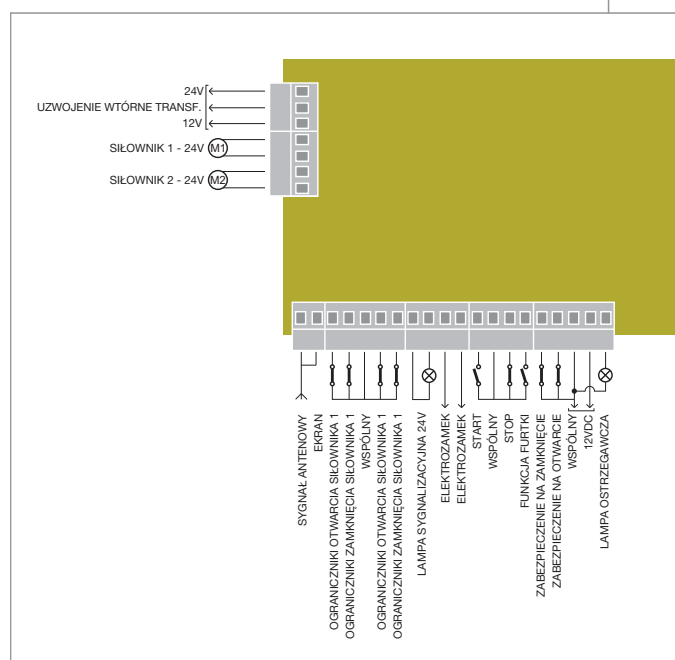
24V
UZWOJENIE WTÓRNE TRANSF.
12V
SIŁOWNIK 1 - 24V M1
SIŁOWNIK 2 - 24V M2

SYGNAŁ ANTENOWY
EKRAN
OGRANICZNIKI OTWARCIA SIŁOWNIKA 1
OGRANICZNIKI ZAMKNIĘCIA SIŁOWNIKA 1
WSPÓLNY
OGRANICZNIKI OTWARCIA SIŁOWNIKA 1
OGRANICZNIKI ZAMKNIĘCIA SIŁOWNIKA 1
LAMPA SYGNALIZACYJNA 24V
ELEKTROZAMEK
ELEKTROZAMEK
START
WSPÓLNY
STOP
FUNKCJA FURTKI
ZABEZPIECZENIE NA ZAMKNIĘCIE
ZABEZPIECZENIE NA OTWARCIE
WSPÓLNY
12VDC
LAMPA OSTRZEGAWCZA